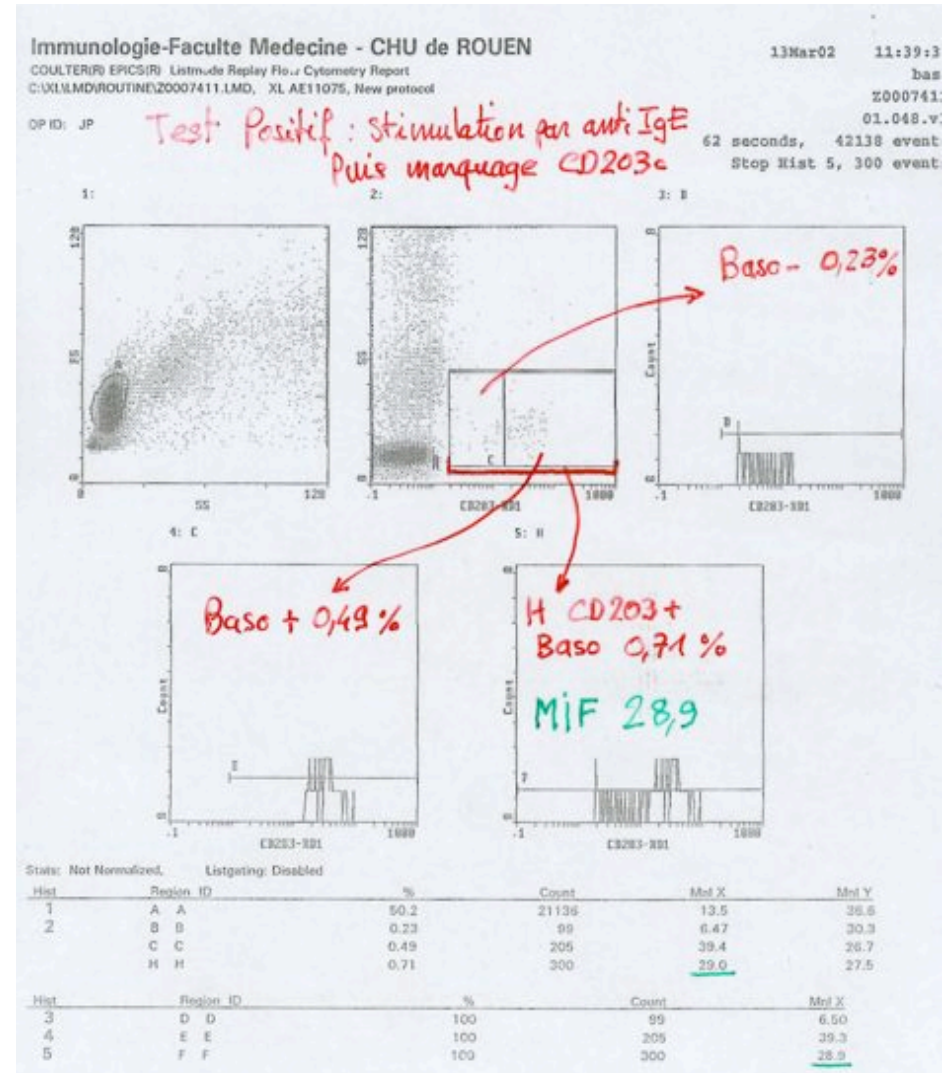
Immunologie-Faculte Medecine - CHU de ROUEN
COULTER(R) EPICS(R) Listmode Replay Flow Cytometry Report
C:\XL\LMD\ROUTINE\Z0007411.LMD, XL AE11075, New protocol

13Mar02 11:39:3
bas
Z000741
01.048.v
62 seconds, 42138 event
Stop Hist 5, 300 event

OP ID: JP

Test Positif : stimulation par anti IgE
Puis marquage CD203c

1:

128
SS
0 SS 128
A

2:

128
SS
.1 CD203-RD1 1000
B
C
H

3: B

Baso - 0,23%

Count
D
CD203-RD1 1000

4: C

Baso + 0,49 %

Count
E
.1 CD203-RD1 1000

5: H

H CD203+
Baso 0,71 %

MiF 28,9

Count
F
.1 CD203-RD1 1000

Stats: Not Normalized, Listgating: Disabled

| Hist | Region ID | % | Count | Mnl X | Mnl Y |
|---|---|---|---|---|---|
| 1 | A A | 50.2 | 21136 | 13.5 | 36.6 |
| 2 | B B | 0.23 | 99 | 6.47 | 30.3 |
| | C C | 0.49 | 205 | 39.4 | 26.7 |
| | H H | 0.71 | 300 | 29.0 | 27.5 |

| Hist | Region ID | % | Count | Mnl X |
|---|---|---|---|---|
| 3 | D D | 100 | 99 | 6.50 |
| 4 | E E | 100 | 205 | 39.3 |
| 5 | F F | 100 | 300 | 28.9 |